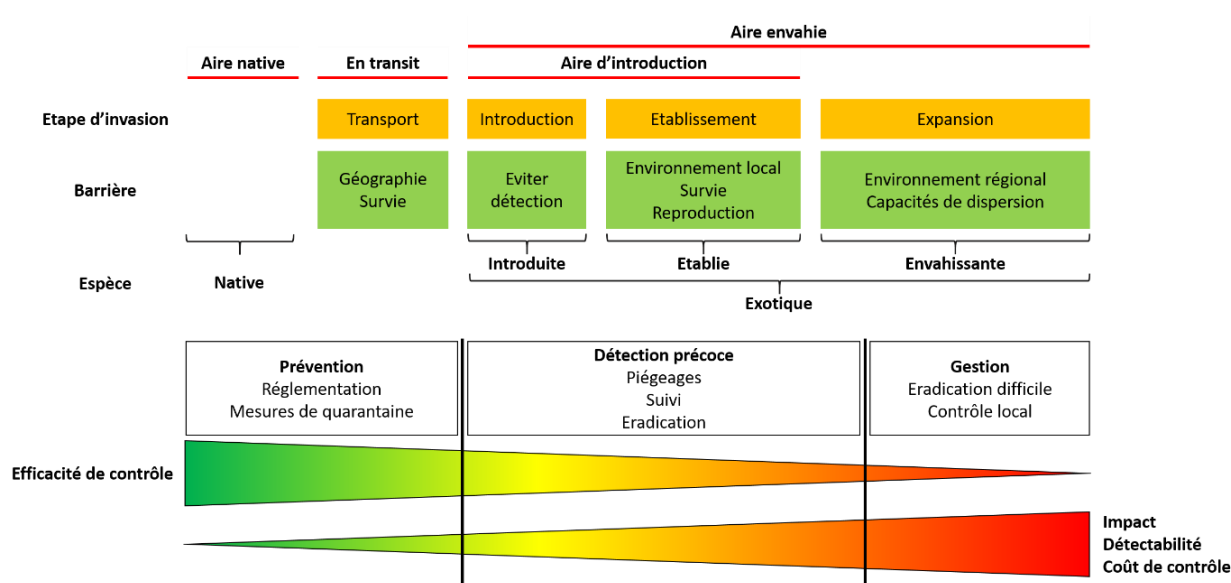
Aire envahie

Aire native

En transit

Aire d'introduction

Etape d'invasion

Transport

Introduction

Etablissement

Expansion

Barrière

Géographie
Survie

Eviter
détection

Environnement local
Survie
Reproduction

Environnement régional
Capacités de dispersion

Espèce

Native

Introduite

Etablie

Envahissante

Exotique

Prévention
Réglementation
Mesures de quarantaine

Détection précoce
Piégeages
Suivi
Eradication

Gestion
Eradication difficile
Contrôle local

Efficacité de contrôle

Impact
Détectabilité
Coût de contrôle